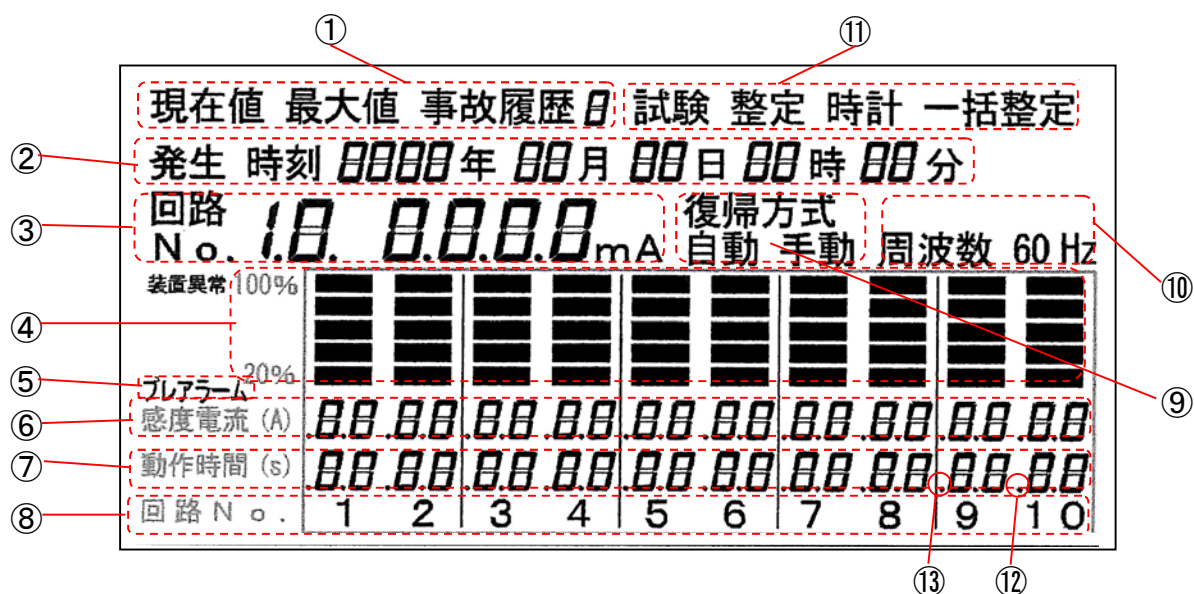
①
⑪
現在値 最大値 事故履歴 8
試験 整定 時計 一括整定
②
発生 時刻 8888 年 88 月 88 日 88 時 88 分
③
回路 No. 18. 8.8.8.8 mA
復帰方式 自動 手動
周波数 60 Hz
⑩
装置異常 100%
④
20%
⑤ プレアラーム
⑨
⑥ 感度電流 (A) 8.8 8.8 8.8 8.8 8.8 8.8 8.8 8.8 8.8 8.8
⑦ 動作時間 (s) 8.8 8.8 8.8 8.8 8.8 8.8 8.8 8.8 8.8 8.8
⑧ 回路 No. 1 2 3 4 5 6 7 8 9 10
⑬
⑫